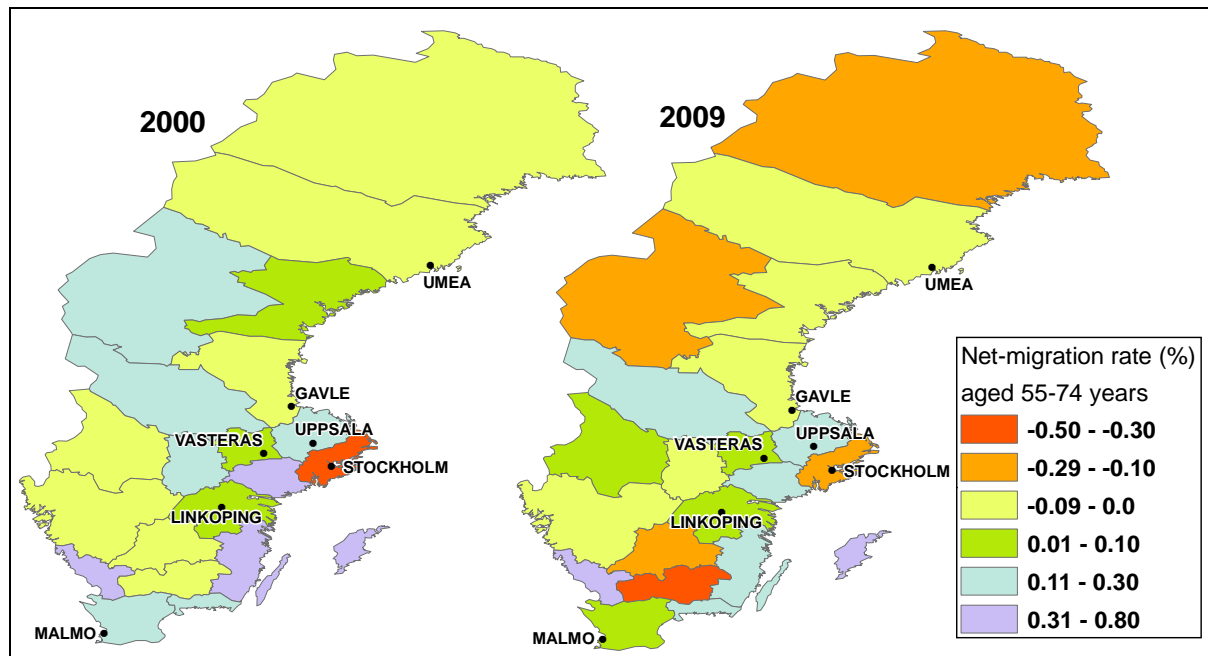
2000

UMEA
GAVLE
UPPSALA
VASTERAS
STOCKHOLM
LINKOPING
MALMO

2009

UMEA
GAVLE
UPPSALA
VASTERAS
STOCKHOLM
LINKOPING
MALMO

Net-migration rate (%)
aged 55-74 years

-0.50 - -0.30
-0.29 - -0.10
-0.09 - 0.0
0.01 - 0.10
0.11 - 0.30
0.31 - 0.80